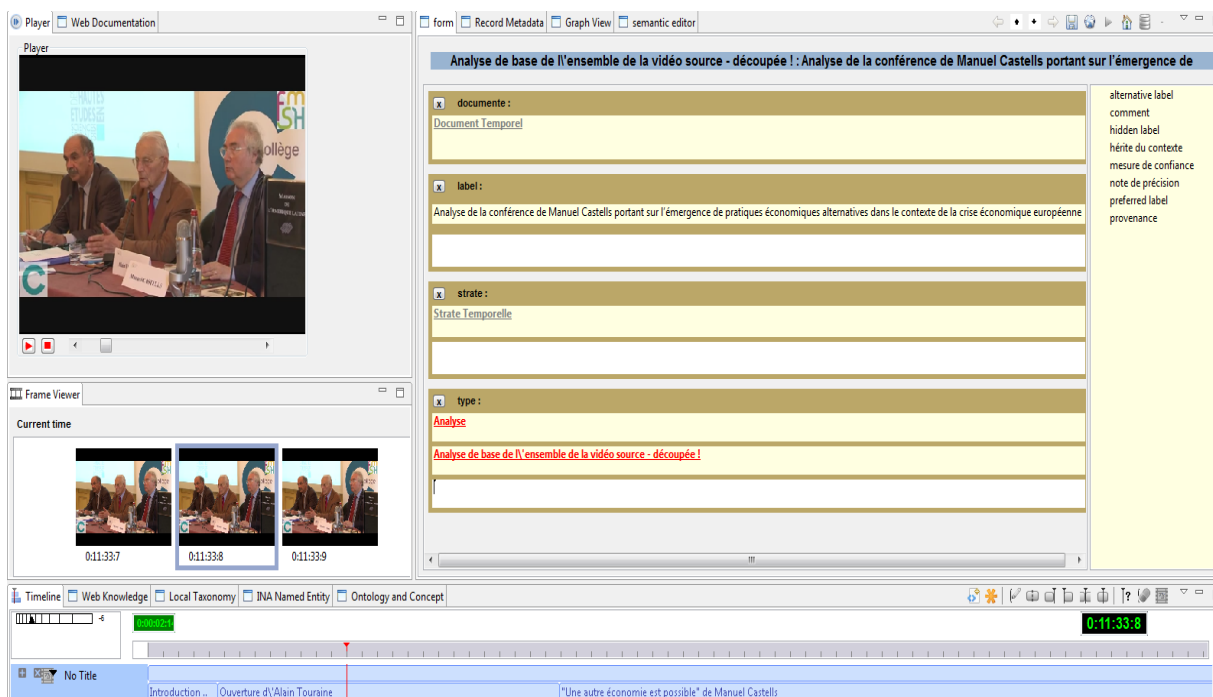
Player | Web Documentation

Player

Frame Viewer

Current time

0:11:33:7
0:11:33:8
0:11:33:9

form | Record Metadata | Graph View | semantic editor

Analyse de base de l\'ensemble de la vidéo source - découpée ! : Analyse de la conférence de Manuel Castells portant sur l'émergence de

x documente :
Document Temporel

x label :
Analyse de la conférence de Manuel Castells portant sur l'émergence de pratiques économiques alternatives dans le contexte de la crise économique européenne

x strate :
Strate Temporelle

x type :
Analyse
Analyse de base de l\'ensemble de la vidéo source - découpée !

alternative label
comment
hidden label
hérite du contexte
mesure de confiance
note de précision
preferred label
provenance

Timeline | Web Knowledge | Local Taxonomy | INA Named Entity | Ontology and Concept

0:00:02:1
0:11:33:8

No Title

Introduction .. | Ouverture d\'Alain Touraine | "Une autre économie est possible" de Manuel Castells